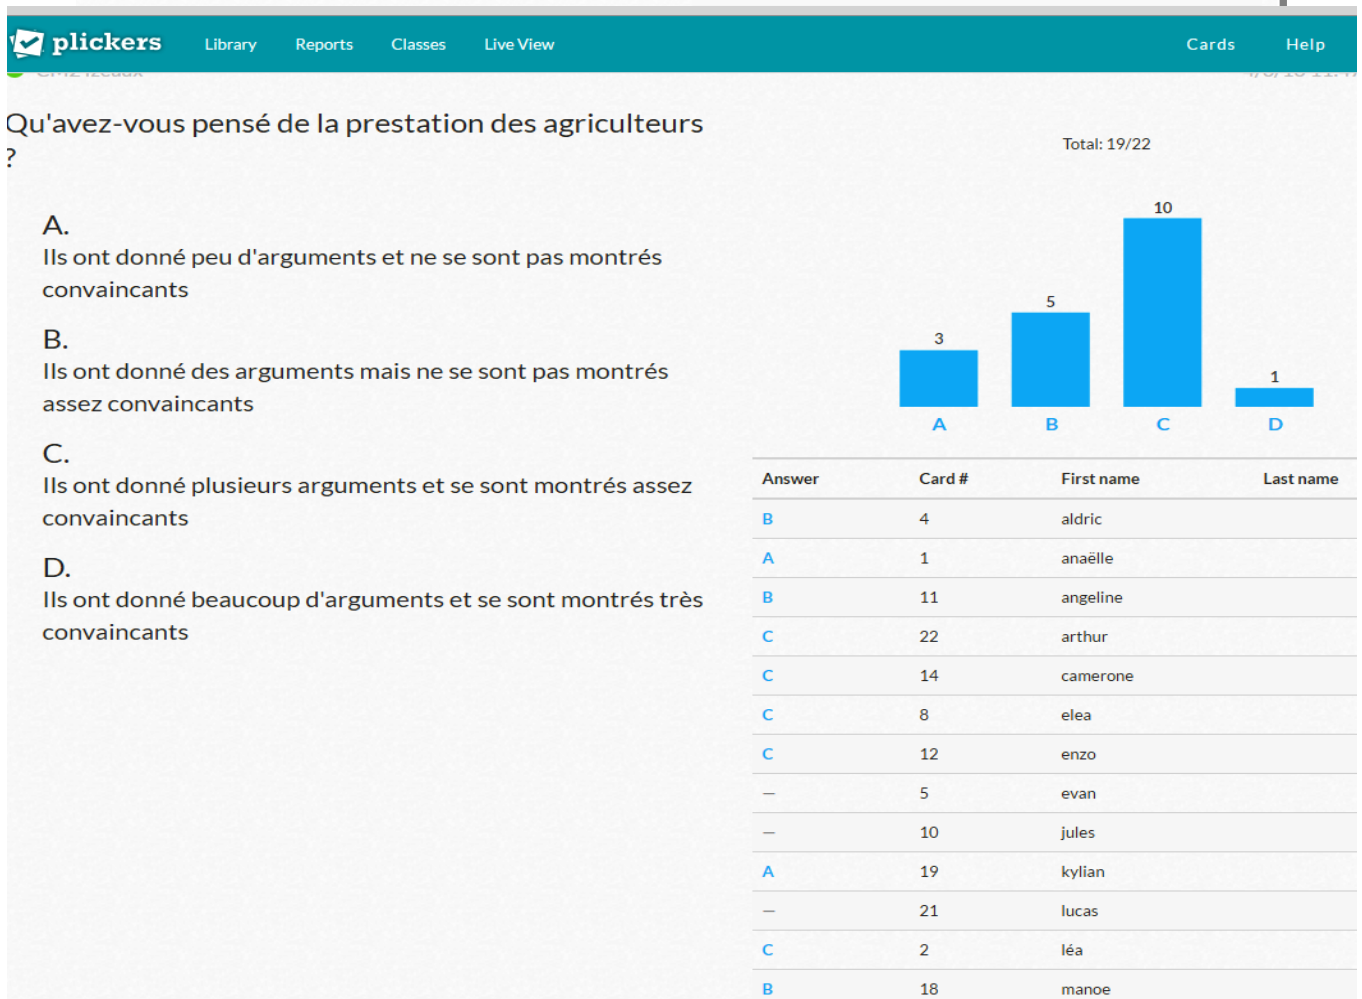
plickers Library Reports Classes Live View Cards Help

Qu'avez-vous pensé de la prestation des agriculteurs ?

A.
Ils ont donné peu d'arguments et ne se sont pas montrés convaincants

B.
Ils ont donné des arguments mais ne se sont pas montrés assez convaincants

C.
Ils ont donné plusieurs arguments et se sont montrés assez convaincants

D.
Ils ont donné beaucoup d'arguments et se sont montrés très convaincants

Total: 19/22

3 A
5 B
10 C
1 D

| Answer | Card # | First name | Last name |
|---|---|---|---|
| B | 4 | aldric | |
| A | 1 | anaëlle | |
| B | 11 | angeline | |
| C | 22 | arthur | |
| C | 14 | camerone | |
| C | 8 | elea | |
| C | 12 | enzo | |
| – | 5 | evan | |
| – | 10 | jules | |
| A | 19 | kylian | |
| – | 21 | lucas | |
| C | 2 | léa | |
| B | 18 | manoe | |